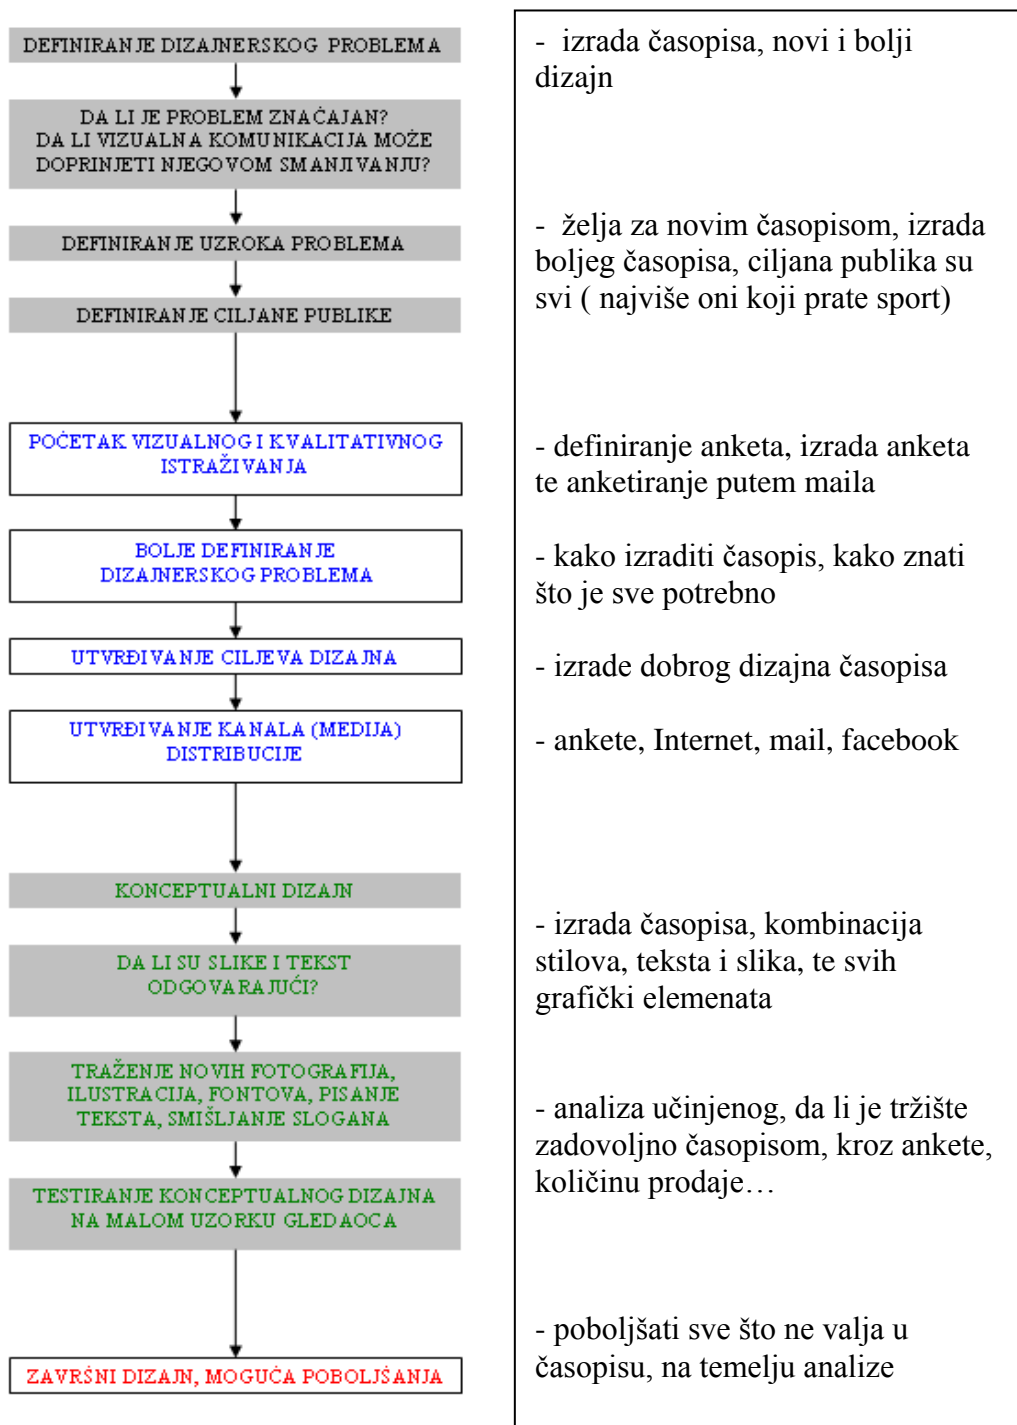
DEFINIRANJE DIZAJNERSKOG PROBLEMA

DA LI JE PROBLEM ZNAČAJAN?
DA LI VIZUALNA KOMUNIKACIJA MOŽE DOPRINJETI NJEGOVOM SMANJIVANJU?

DEFINIRANJE UZROKA PROBLEMA

DEFINIRANJE CILJANE PUBLIKE

POČETAK VIZUALNOG I KVALITATIVNOG ISTRAŽIVANJA

BOLJE DEFINIRANJE DIZAJNERSKOG PROBLEMA

UTVRĐIVANJE CILJEVA DIZAJNA

UTVRĐIVANJE KANALA (MEDIJA) DISTRIBUCIJE

KONCEPTUALNI DIZAJN

DA LI SU SLIKE I TEKST ODGOVARAJUĆI?

TRAŽENJE NOVIH FOTOGRAFIJA, ILUSTRACIJA, FONTOVA, PISANJE TEKSTA, SMIŠLJANJE SLOGANA

TESTIRANJE KONCEPTUALNOG DIZAJNA NA MALOM UZORKU GLEDAOCA

ZAVRŠNI DIZAJN, MOGUĆA POBOLJŠANJA

- izrada časopisa, novi i bolji dizajn

- želja za novim časopisom, izrada boljeg časopisa, ciljana publika su svi ( najviše oni koji prate sport)

- definiranje anketa, izrada anketa te anketiranje putem maila

- kako izraditi časopis, kako znati što je sve potrebno

- izrade dobrog dizajna časopisa

- ankete, Internet, mail, facebook

- izrada časopisa, kombinacija stilova, teksta i slika, te svih grafički elemenata

- analiza učinjenog, da li je tržište zadovoljno časopisom, kroz ankete, količinu prodaje…

- poboljšati sve što ne valja u časopisu, na temelju analize